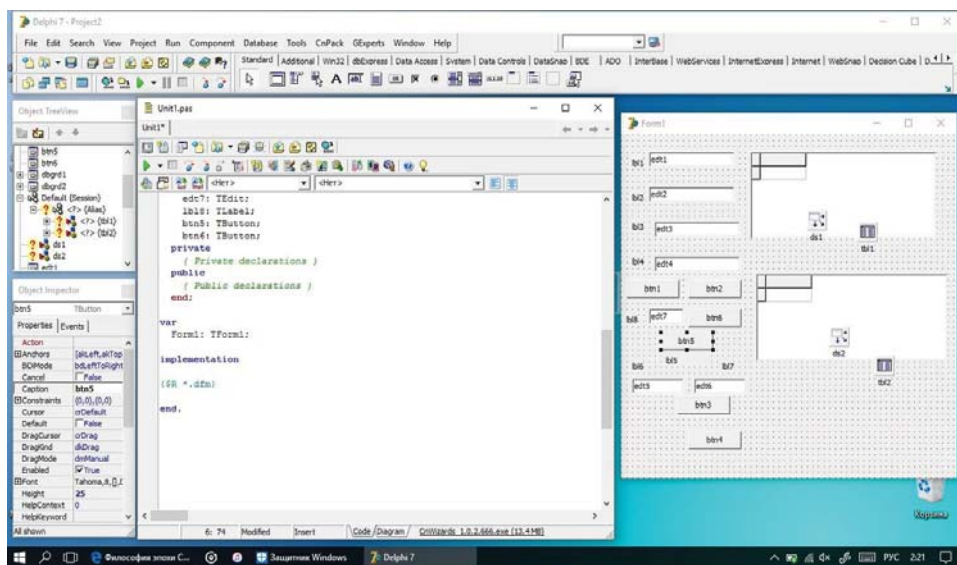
Delphi 7 - Project2

File Edit Search View Project Run Component Database Tools CnPack GExperts Window Help

Standard | Additional | Win32 | dbExpress | Data Access | System | Data Controls | DataSnap | BDE | ADO | InterBase | WebServices | InternetExpress | Internet | WebSnap | Decision Cube | D

Object TreeView

btn5
btn6
dbgrd1
dbgrd2
Default (Session)
<?> (Alias)
<?> (tbl1)
<?> (tbl2)
ds1
ds2
edt1

Object Inspector

btn5 TButton

Properties | Events

| | |
|---|---|
| Action | |
| Anchors | [akLeft,akTop |
| BiDiMode | bdLeftToRight |
| Cancel | False |
| Caption | btn5 |
| Constraints | (0,0),(0,0) |
| Cursor | crDefault |
| Default | False |
| DragCursor | crDrag |
| DragKind | dkDrag |
| DragMode | dmManual |
| Enabled | True |
| Font | Tahoma,8,[],[ |
| Height | 25 |
| HelpContext | 0 |
| HelpKeyword | |

All shown

Unit1.pas

Unit1*

<Нет> <Нет>

    edt7: TEdit;
    lbl8: TLabel;
    btn5: TButton;
    btn6: TButton;
  private
    { Private declarations }
  public
    { Public declarations }
  end;

var
  Form1: TForm1;

implementation

{$R *.dfm}

end.

6: 74 Modified Insert Code / Diagram / CnWizards_1.0.2.666.exe (13.4MB)

Form1

lbl1 edt1
lbl2 edt2
lbl3 edt3
lbl4 edt4
btn1 btn2
lbl8 edt7 btn6
btn5
lbl5
lbl6 lbl7
edt5 edt6
btn3
btn4
ds1 tbl1
ds2 tbl2

Корзина

Философия эпохи С... Защитник Windows Delphi 7

РУС 2:21